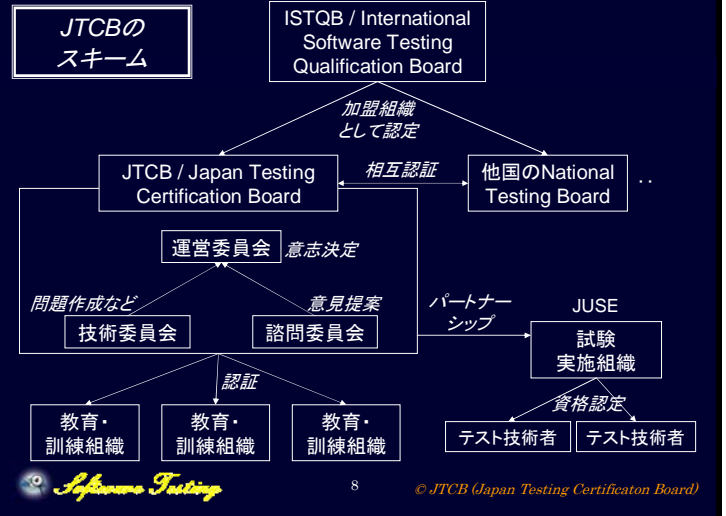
JTCBのスキーム

ISTQB / International Software Testing Qualification Board

加盟組織として認定

JTCB / Japan Testing Certification Board

相互認証

他国のNational Testing Board

‥

運営委員会

意志決定

問題作成など

意見提案

技術委員会

諮問委員会

パートナーシップ

JUSE

試験実施組織

資格認定

テスト技術者

テスト技術者

認証

教育・訓練組織

教育・訓練組織

教育・訓練組織

Software Testing

8

© JTCB (Japan Testing Certificaton Board)